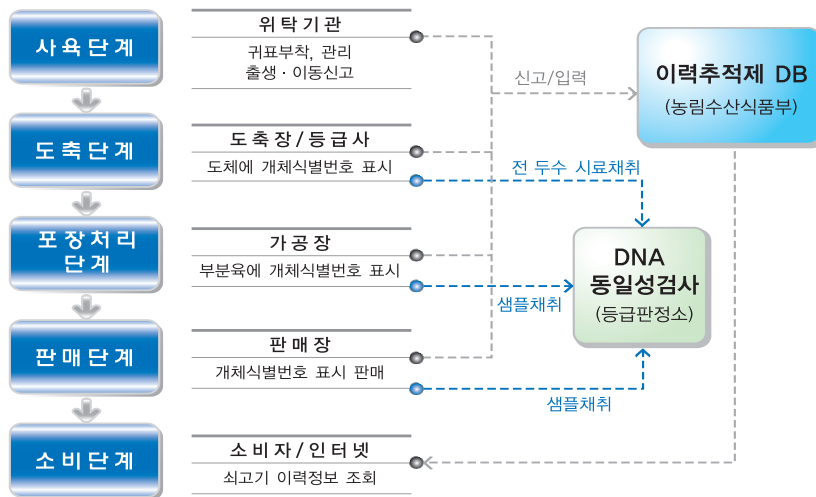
사육단계

위탁기관
귀표부착, 관리
출생 · 이동신고

신고/입력

이력추적제 DB
(농림수산식품부)

도축단계

도축장/등급사
도체에 개체식별번호 표시

전 두수 시료채취

포장처리 단계

가공장
부분육에 개체식별번호 표시

DNA 동일성검사
(등급판정소)

샘플채취

판매단계

판매장
개체식별번호 표시 판매

샘플채취

소비단계

소비자/인터넷
쇠고기 이력정보 조회